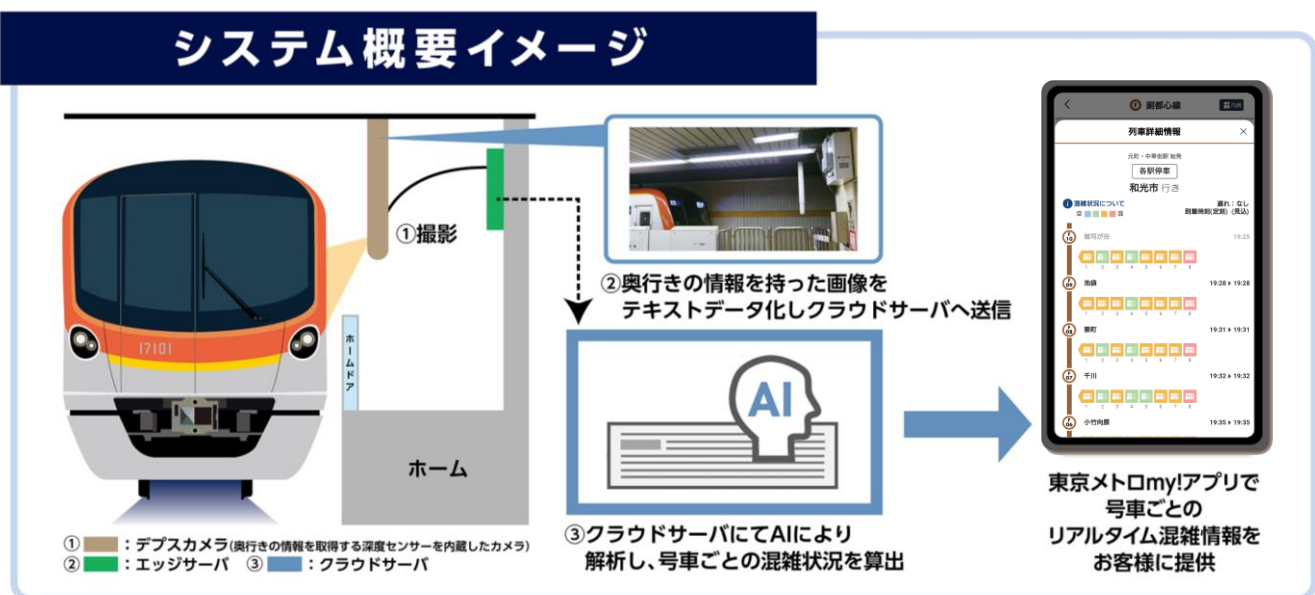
システム概要イメージ

①撮影

ホームドア

ホーム

17101

②奥行きの情報を持った画像をテキストデータ化しクラウドサーバへ送信

AI

③クラウドサーバにてAIにより解析し、号車ごとの混雑状況を算出

① ：デプスカメラ(奥行きの情報を取得する深度センサーを内蔵したカメラ)
② ：エッジサーバ ③ ：クラウドサーバ

副都心線
列車詳細情報
各駅停車
和光市 行き
混雑状況について
遅れ：なし
雑司が谷 19:25
池袋 19:28 ▸ 19:28
要町 19:31 ▸ 19:31
千川 19:32 ▸ 19:32
小竹向原 19:35 ▸ 19:35

東京メトロmy!アプリで号車ごとのリアルタイム混雑情報をお客様に提供